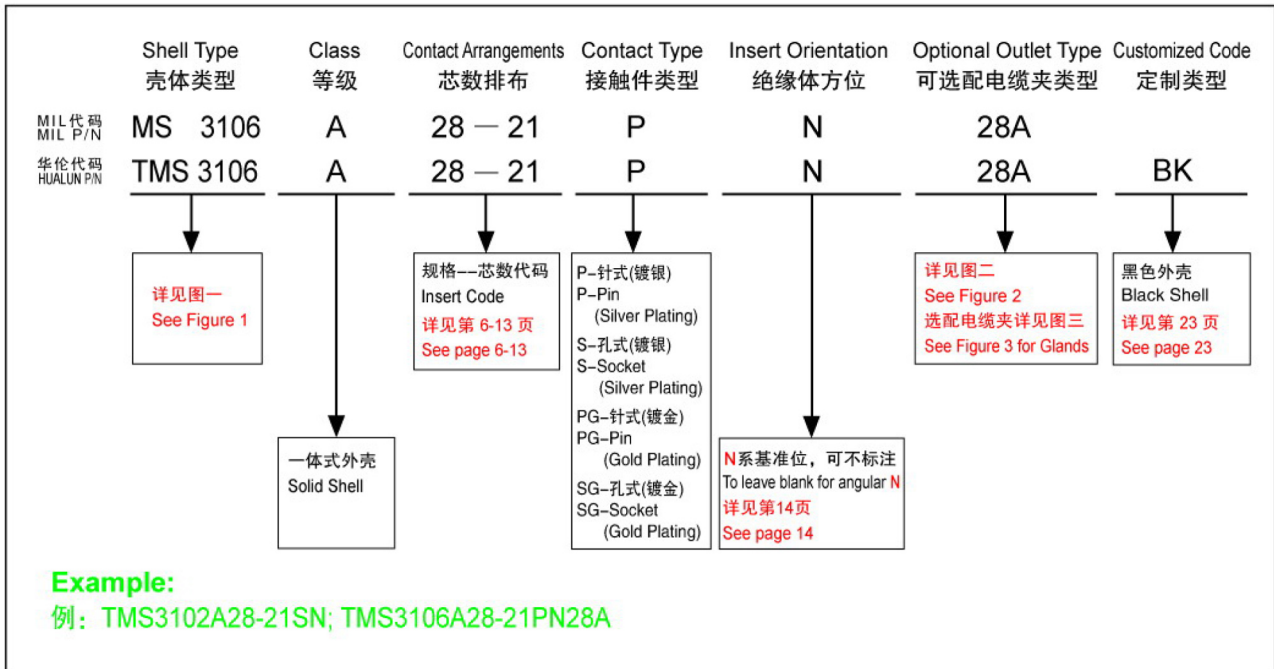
Shell Type
壳体类型

Class
等级

Contact Arrangements
芯数排布

Contact Type
接触件类型

Insert Orientation
绝缘体方位

Optional Outlet Type
可选配电缆夹类型

Customized Code
定制类型

MIL代码
MIL P/N

| MS 3106 | A | 28 — 21 | P | N | 28A | |
|---|---|---|---|---|---|---|

华伦代码
HUALUN P/N

| TMS 3106 | A | 28 — 21 | P | N | 28A | BK |
|---|---|---|---|---|---|---|

详见图一
See Figure 1

一体式外壳
Solid Shell

规格--芯数代码
Insert Code
详见第 6-13 页
See page 6-13

P-针式(镀银)
P-Pin
(Silver Plating)
S-孔式(镀银)
S-Socket
(Silver Plating)
PG-针式(镀金)
PG-Pin
(Gold Plating)
SG-孔式(镀金)
SG-Socket
(Gold Plating)

N系基准位，可不标注
To leave blank for angular N
详见第14页
See page 14

详见图二
See Figure 2
选配电缆夹详见图三
See Figure 3 for Glands

黑色外壳
Black Shell
详见第 23 页
See page 23

Example:
例：TMS3102A28-21SN; TMS3106A28-21PN28A